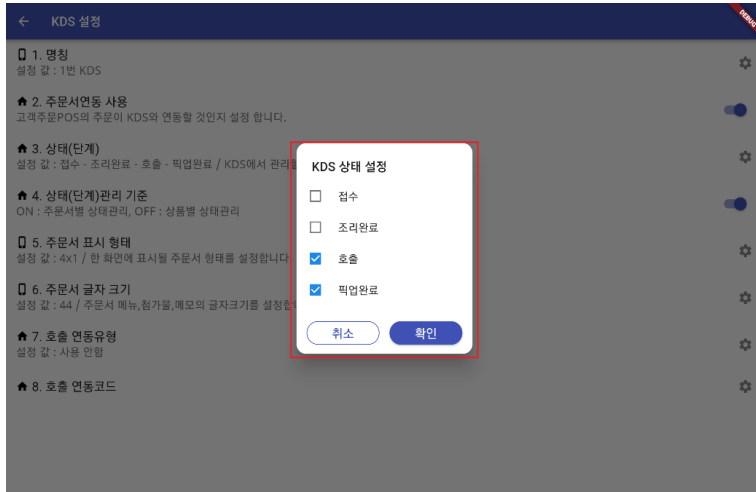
← KDS 설정

DEBUG

1. 명칭
설정 값 : 1번 KDS

2. 주문서연동 사용
고객주문POS의 주문이 KDS와 연동할 것인지 설정 합니다.

3. 상태(단계)
설정 값 : 접수 - 조리완료 - 호출 - 픽업완료 / KDS에서 관리할

4. 상태(단계)관리 기준
ON : 주문서별 상태관리, OFF : 상품별 상태관리

5. 주문서 표시 형태
설정 값 : 4x1 / 한 화면에 표시될 주문서 형태를 설정합니다

6. 주문서 글자 크기
설정 값 : 44 / 주문서 메뉴,첨가물,메모의 글자크기를 설정합

7. 호출 연동유형
설정 값 : 사용 안함

8. 호출 연동코드

KDS 상태 설정
☐ 접수
☐ 조리완료
☑ 호출
☑ 픽업완료
취소 확인